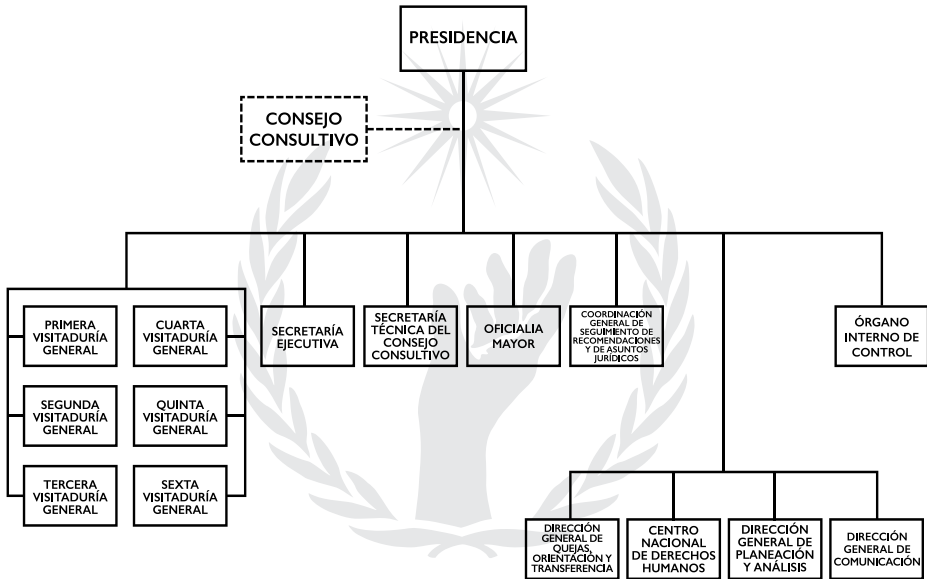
PRESIDENCIA

CONSEJO CONSULTIVO

PRIMERA VISITADURÍA GENERAL

CUARTA VISITADURÍA GENERAL

SEGUNDA VISITADURÍA GENERAL

QUINTA VISITADURÍA GENERAL

TERCERA VISITADURÍA GENERAL

SEXTA VISITADURÍA GENERAL

SECRETARÍA EJECUTIVA

SECRETARÍA TÉCNICA DEL CONSEJO CONSULTIVO

OFICIALIA MAYOR

COORDINACIÓN GENERAL DE SEGUIMIENTO DE RECOMENDACIONES Y DE ASUNTOS JURÍDICOS

ÓRGANO INTERNO DE CONTROL

DIRECCIÓN GENERAL DE QUEJAS, ORIENTACIÓN Y TRANSFERENCIA

CENTRO NACIONAL DE DERECHOS HUMANOS

DIRECCIÓN GENERAL DE PLANEACIÓN Y ANÁLISIS

DIRECCIÓN GENERAL DE COMUNICACIÓN